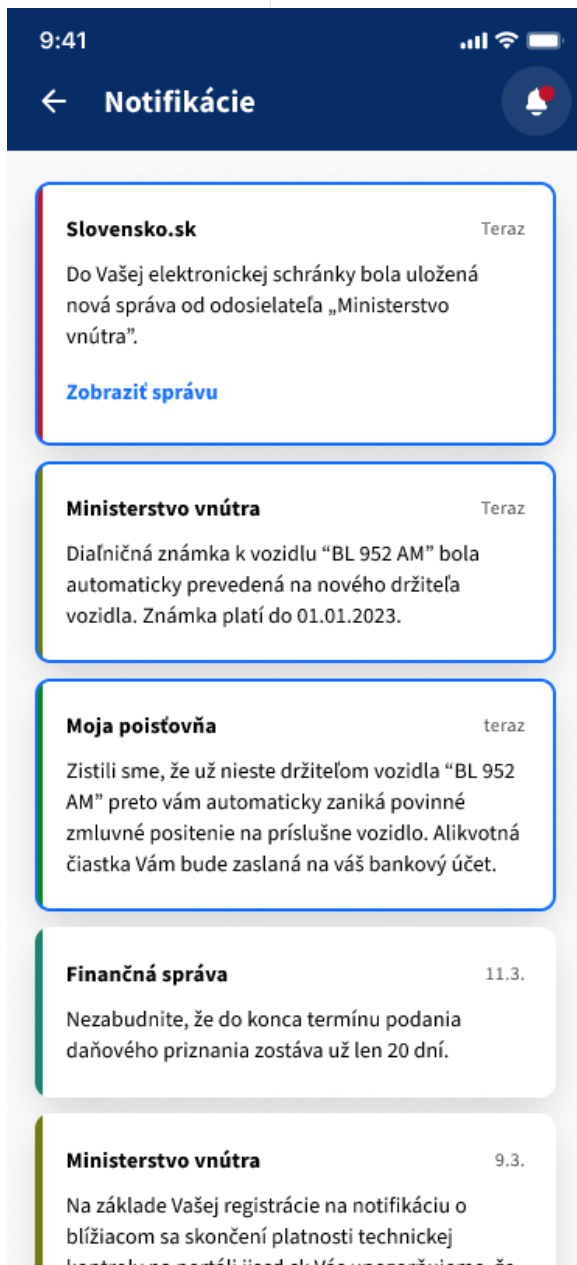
9:41

← Notifikácie

Slovensko.sk
Teraz
Do Vašej elektronickej schránky bola uložená nová správa od odosielateľa „Ministerstvo vnútra".

Zobraziť správu

Ministerstvo vnútra
Teraz
Diaľničná známka k vozidlu "BL 952 AM" bola automaticky prevedená na nového držiteľa vozidla. Známka platí do 01.01.2023.

Moja poisťovňa
teraz
Zistili sme, že už nieste držiteľom vozidla "BL 952 AM" preto vám automaticky zaniká povinné zmluvné positenie na príslušne vozidlo. Alikvotná čiastka Vám bude zaslaná na váš bankový účet.

Finančná správa
11.3.
Nezabudnite, že do konca termínu podania daňového priznania zostáva už len 20 dní.

Ministerstvo vnútra
9.3.
Na základe Vašej registrácie na notifikáciu o blížiacom sa skončení platnosti technickej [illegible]